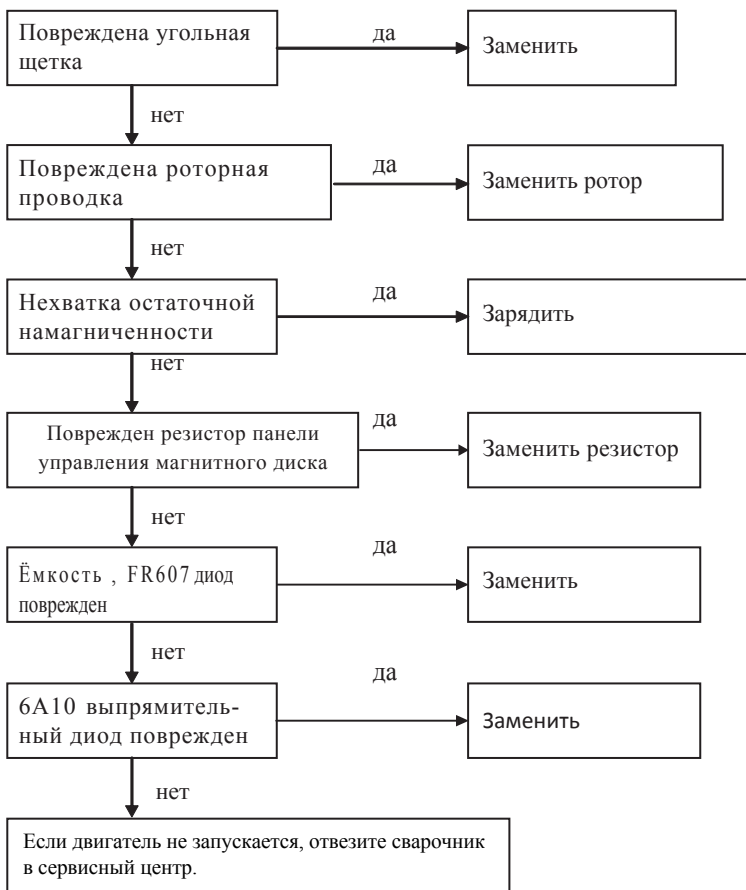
Повреждена угольная щетка

да

Заменить

нет

Повреждена роторная проводка

да

Заменить ротор

нет

Нехватка остаточной намагниченности

да

Зарядить

нет

Поврежден резистор панели управления магнитного диска

да

Заменить резистор

нет

Ёмкость , FR607 диод поврежден

да

Заменить

нет

6A10 выпрямительный диод поврежден

да

Заменить

нет

Если двигатель не запускается, отвезите сварочник в сервисный центр.